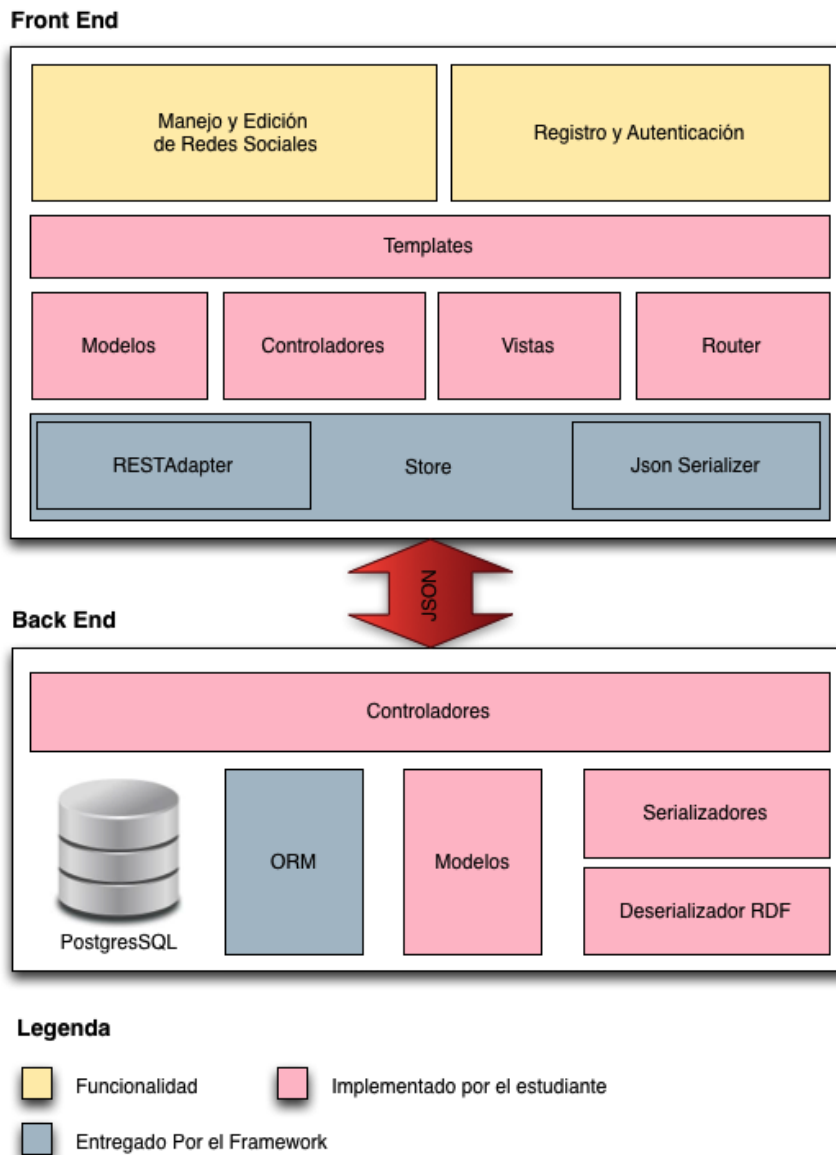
Front End

Manejo y Edición de Redes Sociales

Registro y Autenticación

Templates

Modelos

Controladores

Vistas

Router

RESTAdapter

Store

Json Serializer

JSON

Back End

Controladores

PostgresSQL

ORM

Modelos

Serializadores

Deserializador RDF

Legenda

Funcionalidad

Implementado por el estudiante

Entregado Por el Framework